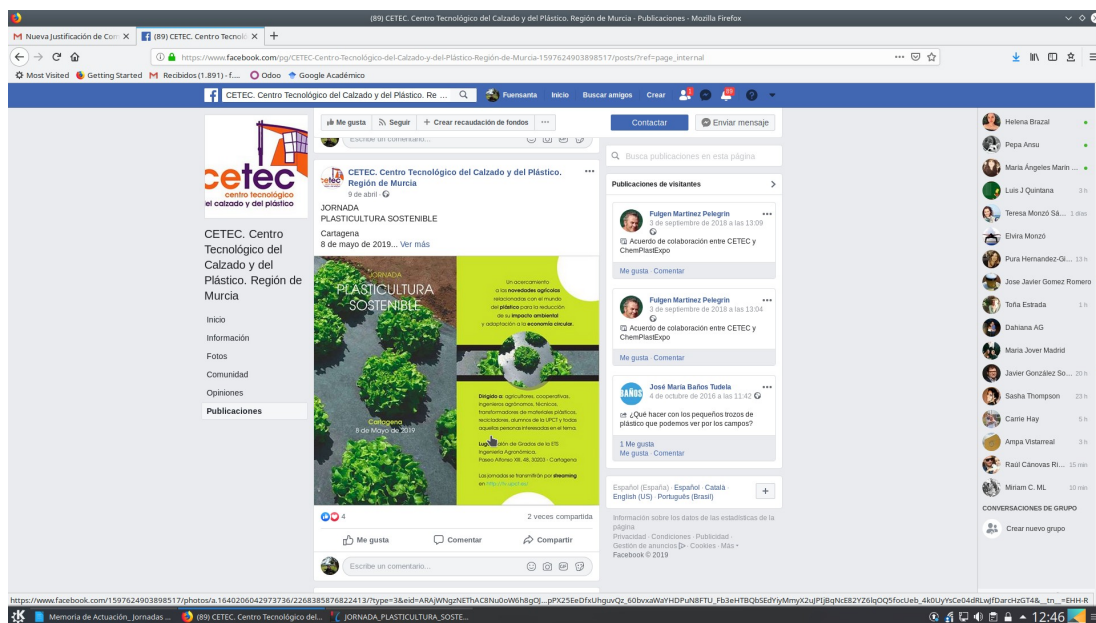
(89) CETEC. Centro Tecnológico del Calzado y del Plástico. Región de Murcia - Publicaciones - Mozilla Firefox

Nueva Justificación de Con ×
(89) CETEC. Centro Tecnoló ×
+

https://www.facebook.com/pg/CETEC-Centro-Tecnológico-del-Calzado-y-del-Plástico-Región-de-Murcia-1597624903898517/posts/?ref=page_internal

Most Visited  Getting Started  Recibidos (1.891) - f....  Odoo  Google Académico

CETEC. Centro Tecnológico del Calzado y del Plástico. Re ...
Fuensanta  Inicio  Buscar amigos  Crear

cetec
centro tecnológico
del calzado y del plástico

CETEC. Centro Tecnológico del Calzado y del Plástico. Región de Murcia

Inicio
Información
Fotos
Comunidad
Opiniones
Publicaciones

Me gusta  Seguir  + Crear recaudación de fondos  ...
Escribe un comentario...

CETEC. Centro Tecnológico del Calzado y del Plástico. Región de Murcia
9 de abril

JORNADA
PLASTICULTURA SOSTENIBLE

Cartagena
8 de mayo de 2019... Ver más

JORNADA
PLASTICULTURA SOSTENIBLE
Cartagena
8 de Mayo de 2019

Un acercamiento a las novedades agrícolas relacionadas con el mundo del plástico para la reducción de su impacto ambiental y adaptación a la economía circular.

Dirigido a: agricultores, cooperativas, ingenieros agrónomos, técnicos, transformadores de materiales plásticos, recicladores, alumnos de la UPCT y todas aquellas personas interesadas en el tema

Lugar: Salón de Grados de la ETS Ingeniería Agronómica, Paseo Alfonso XIII, 48, 30203 - Cartagena

Las jornadas se transmitirán por streaming en http://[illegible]

4
2 veces compartida
Me gusta  Comentar  Compartir
Escribe un comentario...

Contactar
Enviar mensaje
Busca publicaciones en esta página

Publicaciones de visitantes

Fulgen Martínez Pelegrín
3 de septiembre de 2018 a las 13:09
Acuerdo de colaboración entre CETEC y ChemPlastExpo
Me gusta · Comentar

Fulgen Martínez Pelegrín
3 de septiembre de 2018 a las 13:04
Acuerdo de colaboración entre CETEC y ChemPlastExpo
Me gusta · Comentar

José María Baños Tudela
4 de octubre de 2016 a las 11:42
¿Qué hacer con los pequeños trozos de plástico que podemos ver por los campos?
1 Me gusta
Me gusta · Comentar

Español (España) · Español · Català · English (US) · Português (Brasil)

Información sobre los datos de las estadísticas de la página
Privacidad · Condiciones · Publicidad · Gestión de anuncios · Cookies · Más
Facebook © 2019

Helena Brazal
Pepa Ansu
María Ángeles Marín ...
Luis J Quintana 3 h
Teresa Monzó Sá... 1 días
Elvira Monzó
Pura Hernandez-Gi... 13 h
Jose Javier Gomez Romero
Toñia Estrada 1 h
Dahiana AG
Maria Jover Madrid
Javier González So... 20 h
Sasha Thompson 23 h
Carrie Hay 5 h
Ampa Vistarreal 3 h
Raúl Cánovas Ri... 15 min
Miriam C. ML 10 min
CONVERSACIONES DE GRUPO
Crear nuevo grupo

https://www.facebook.com/1597624903898517/photos/a.1640206042973736/2268385876822413/?type=3&eid=ARAjWNgzNEThAC8Nu0oW6h8gOJ...pPX25EeDfxUhguvQz_60bvxaWaYHDPuN8FTU_Fb3eHTBQbSEdYiyMmyX2uJPtJBqNcE82YZ6lqOQ5focUeb_4k0UyYsCe04dRLwjfDarcHzGT4&__tn__=EHH-R

Memoria de Actuación_Jornadas ...
(89) CETEC. Centro Tecnológico del...
JORNADA_PLASTICULTURA_SOSTE...
12:46